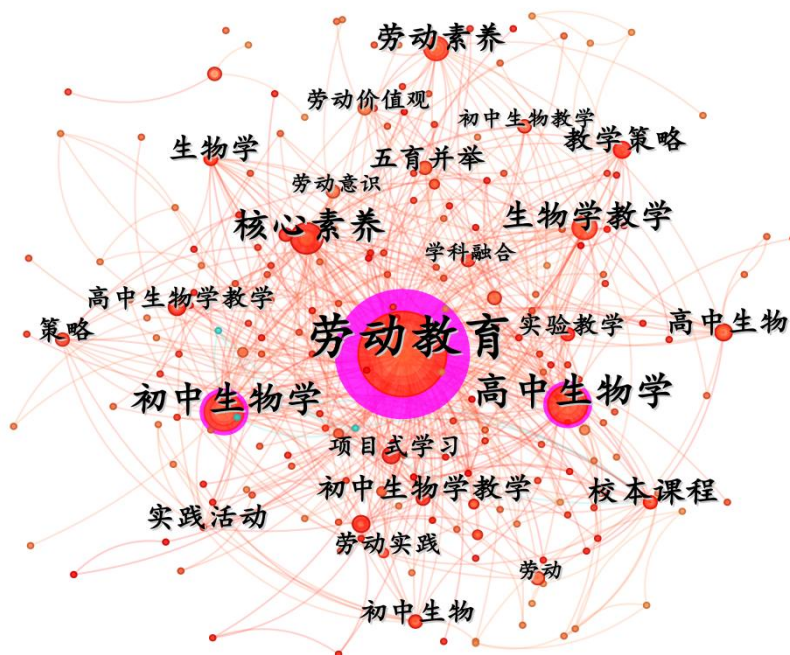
劳动素养
劳动价值观
初中生物教学
生物学
教学策略
五育并举
劳动意识
核心素养
生物学教学
学科融合
高中生物学教学
策略
劳动教育
实验教学
高中生物
初中生物学
高中生物学
项目式学习
初中生物学教学
校本课程
实践活动
劳动实践
劳动
初中生物